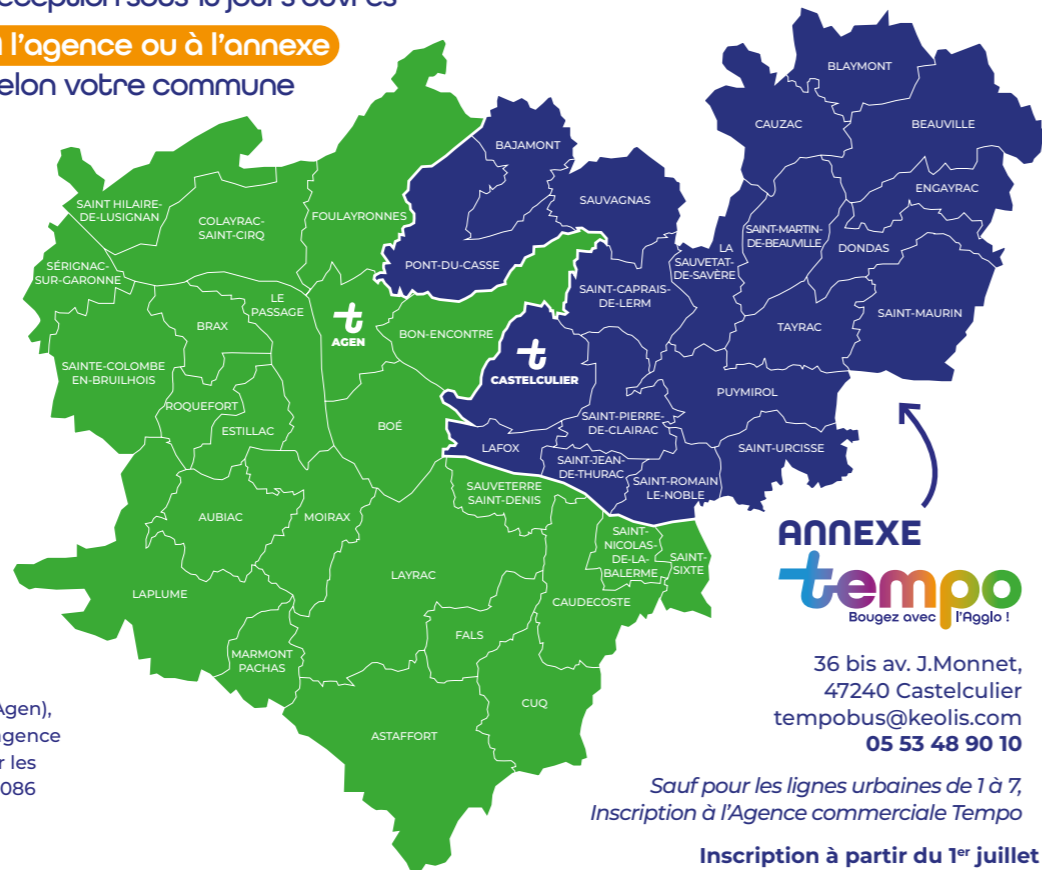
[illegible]ception sous 10 jours ouvrés

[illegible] l'agence ou à l'annexe
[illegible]elon votre commune

BLAYMONT
CAUZAC
BEAUVILLE
BAJAMONT
SAUVAGNAS
ENGAYRAC
SAINT HILAIRE-DE-LUSIGNAN
COLAYRAC-SAINT-CIRQ
FOULAYRONNES
SAINT-MARTIN-DE-BEAUVILLE
LA SAUVETAT-DE-SAVÈRE
DONDAS
SÉRIGNAC-SUR-GARONNE
PONT-DU-CASSE
SAINT-CAPRAIS-DE-LERM
LE PASSAGE
SAINT-MAURIN
BRAX
AGEN
BON-ENCONTRE
TAYRAC
SAINTE-COLOMBE EN-BRUILHOIS
CASTELCULIER
PUYMIROL
ROQUEFORT
ESTILLAC
BOÉ
SAINT-PIERRE-DE-CLAIRAC
LAFOX
SAINT-URCISSE
SAINT-JEAN-DE-THURAC
SAINT-ROMAIN LE-NOBLE
SAUVETERRE SAINT-DENIS
AUBIAC
MOIRAX
SAINT-NICOLAS-DE-LA-BALERME
SAINT-SIXTE
LAYRAC
LAPLUME
CAUDECOSTE
FALS
MARMONT PACHAS
CUQ
ASTAFFORT

ANNEXE
tempo
Bougez avec l'Agglo !

36 bis av. J.Monnet,
47240 Castelculier
tempobus@keolis.com
05 53 48 90 10

Sauf pour les lignes urbaines de 1 à 7,
Inscription à l'Agence commerciale Tempo

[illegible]Agen),
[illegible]gence
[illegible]r les
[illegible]086

Inscription à partir du 1$^{er}$ juillet